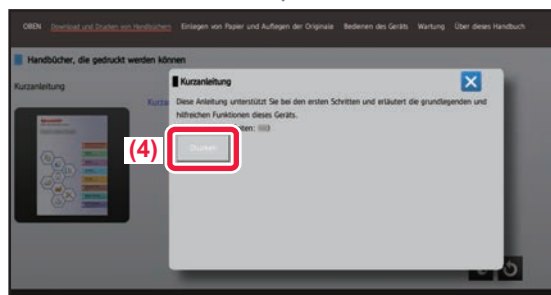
OBEN Download und Drucken von Handbüchern Einlegen von Papier und Auflegen der Originale Bedienen des Geräts Wartung Über dieses Handbuch

Handbücher, die gedruckt werden können

Kurzanleitung

Kurza

Kurzanleitung

Diese Anleitung unterstützt Sie bei den ersten Schritten und erläutert die grundlegenden und hilfreichen Funktionen dieses Geräts.

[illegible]ten: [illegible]

(4)

Drucken